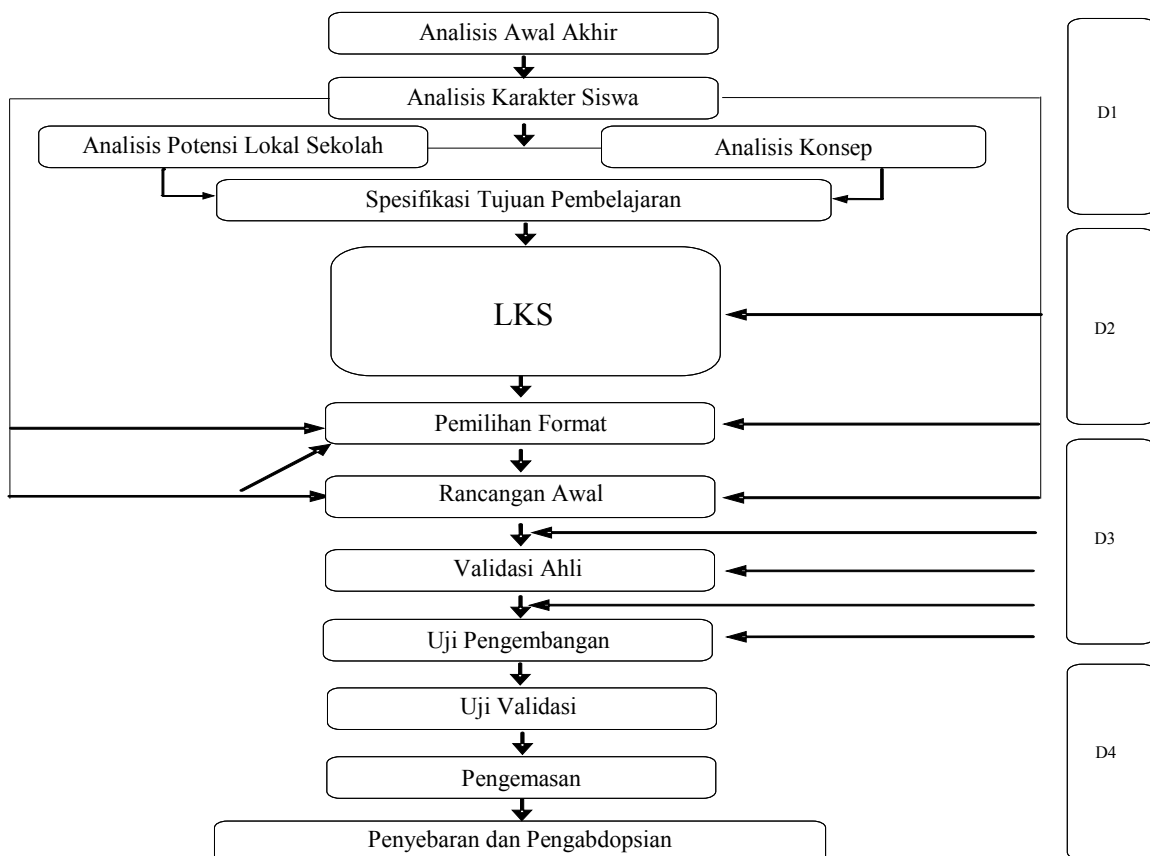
Analisis Awal Akhir

Analisis Karakter Siswa

Analisis Potensi Lokal Sekolah

Analisis Konsep

Spesifikasi Tujuan Pembelajaran

LKS

Pemilihan Format

Rancangan Awal

Validasi Ahli

Uji Pengembangan

Uji Validasi

Pengemasan

Penyebaran dan Pengabdopsian

D1

D2

D3

D4